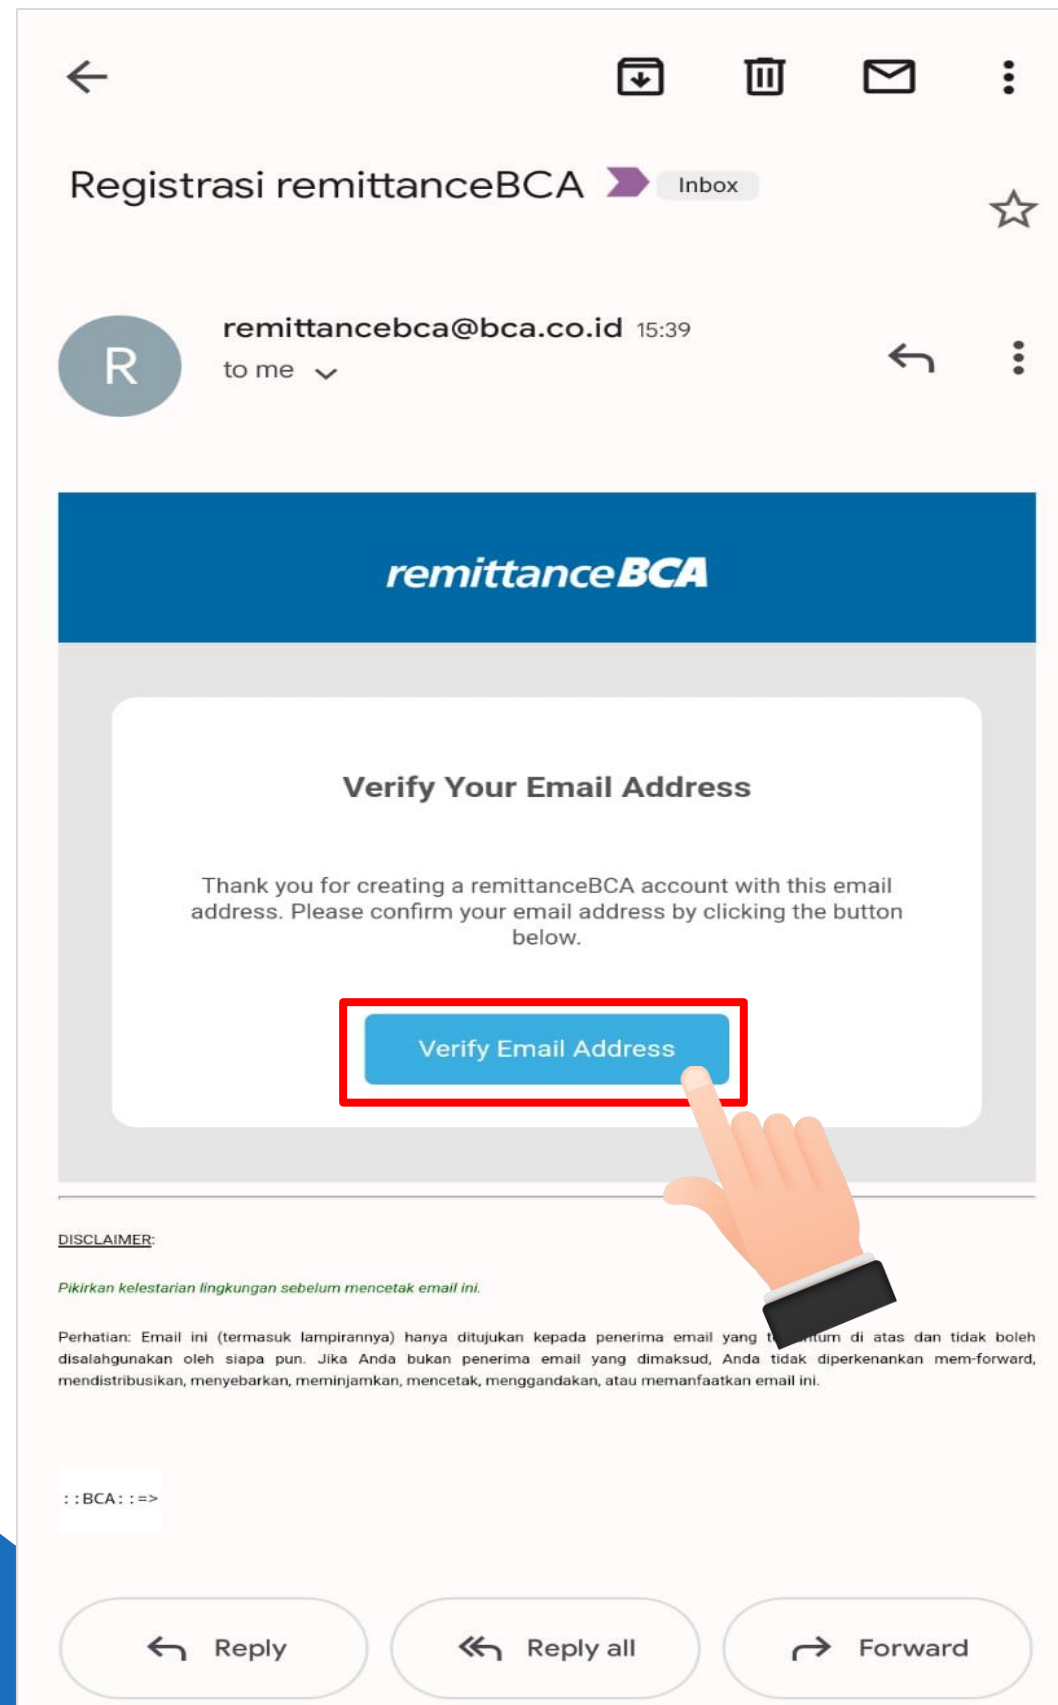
Registrasi remittanceBCA Inbox

R

remittancebca@bca.co.id 15:39
to me

remittanceBCA

Verify Your Email Address

Thank you for creating a remittanceBCA account with this email address. Please confirm your email address by clicking the button below.

Verify Email Address

DISCLAIMER:

Pikirkan kelestarian lingkungan sebelum mencetak email ini.

Perhatian: Email ini (termasuk lampirannya) hanya ditujukan kepada penerima email yang t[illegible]um di atas dan tidak boleh disalahgunakan oleh siapa pun. Jika Anda bukan penerima email yang dimaksud, Anda tidak diperkenankan mem-forward, mendistribusikan, menyebarkan, meminjamkan, mencetak, menggandakan, atau memanfaatkan email ini.

::BCA::=>

Reply

Reply all

Forward